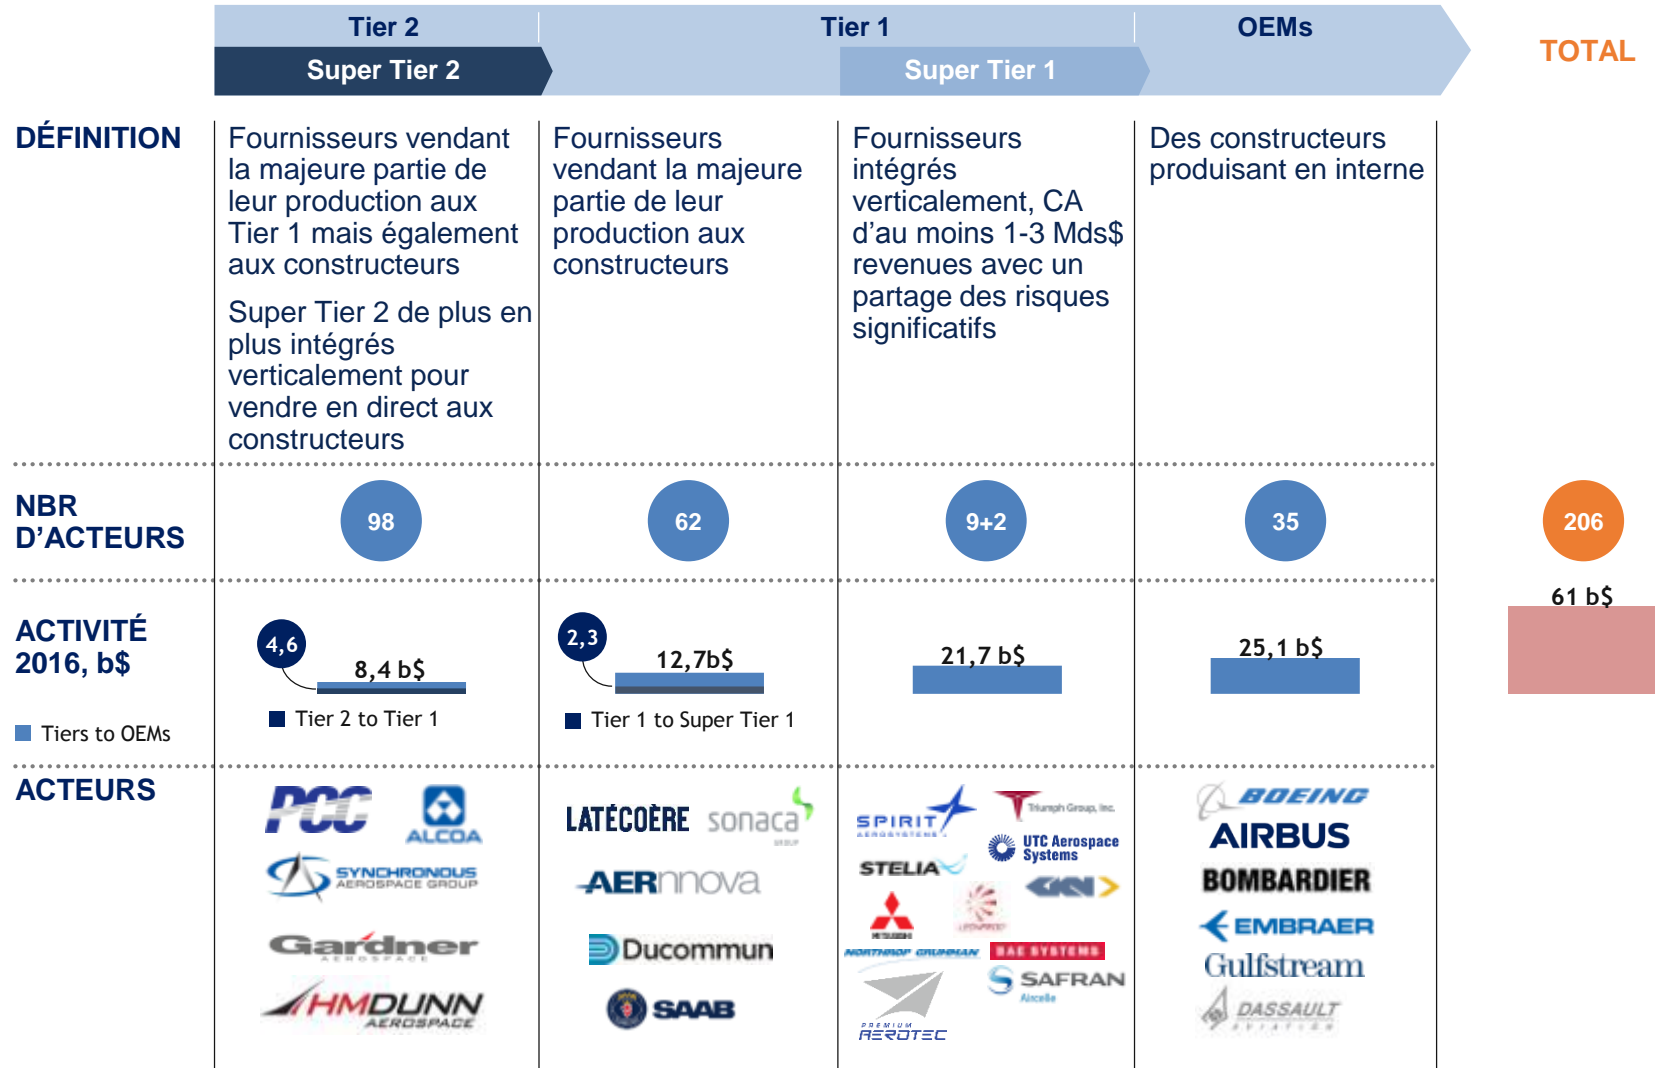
Tier 2
Super Tier 2
Tier 1
Super Tier 1
OEMs
TOTAL

DÉFINITION

Fournisseurs vendant la majeure partie de leur production aux Tier 1 mais également aux constructeurs

Super Tier 2 de plus en plus intégrés verticalement pour vendre en direct aux constructeurs

Fournisseurs vendant la majeure partie de leur production aux constructeurs

Fournisseurs intégrés verticalement, CA d'au moins 1-3 Mds$ revenues avec un partage des risques significatifs

Des constructeurs produisant en interne

NBR D'ACTEURS

98
62
9+2
35
206

ACTIVITÉ 2016, b$

Tiers to OEMs

4,6
8,4 b$
Tier 2 to Tier 1

2,3
12,7b$
Tier 1 to Super Tier 1

21,7 b$
25,1 b$
61 b$

ACTEURS

PCC
ALCOA
SYNCHRONOUS AEROSPACE GROUP
Gardner AEROSPACE
HMDUNN AEROSPACE

LATÉCOÈRE
sonaca GROUP
AERnnova
Ducommun
SAAB

SPIRIT AEROSYSTEMS
Triumph Group, Inc.
UTC Aerospace Systems
STELIA
GKN
MITSUBISHI
LEONARDO
NORTHROP GRUMMAN
BAE SYSTEMS
SAFRAN Aircelle
PREMIUM AEROTEC

BOEING
AIRBUS
BOMBARDIER
EMBRAER
Gulfstream
DASSAULT AVIATION